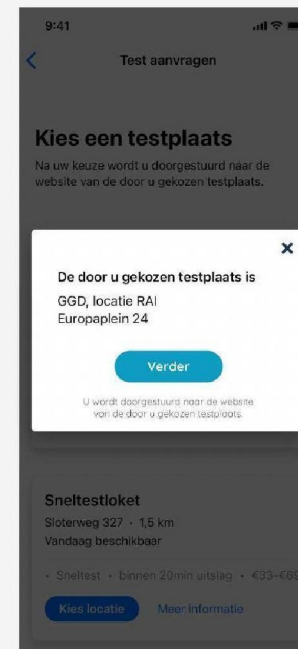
9:41

Test aanvragen

Kies een testplaats

Na uw keuze wordt u doorgestuurd naar de website van de door u gekozen testplaats.

×

De door u gekozen testplaats is

GGD, locatie RAI
Europaplein 24

Verder

U wordt doorgestuurd naar de website van de door u gekozen testplaats.

Sneltestloket

Sloterweg 327 · 1,5 km
Vandaag beschikbaar

· Sneltest · binnen 20min uitslag · €33-€6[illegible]

Kies locatie

Meer informatie